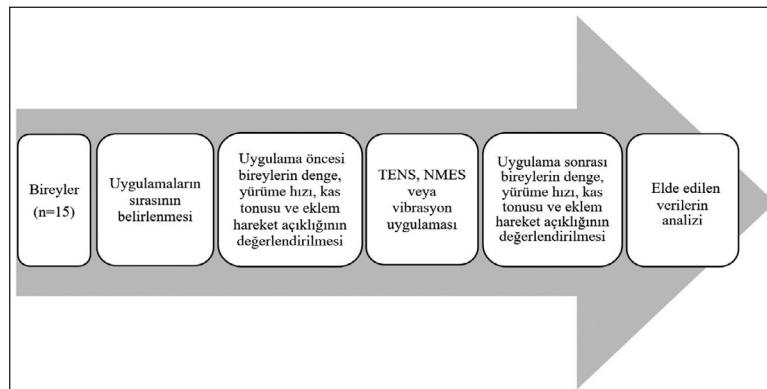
Bireyler (n=15)

Uygulamaların sırasının belirlenmesi

Uygulama öncesi bireylerin denge, yürüme hızı, kas tonusu ve eklem hareket açıklığının değerlendirilmesi

TENS, NMES veya vibrasyon uygulaması

Uygulama sonrası bireylerin denge, yürüme hızı, kas tonusu ve eklem hareket açıklığının değerlendirilmesi

Elde edilen verilerin analizi